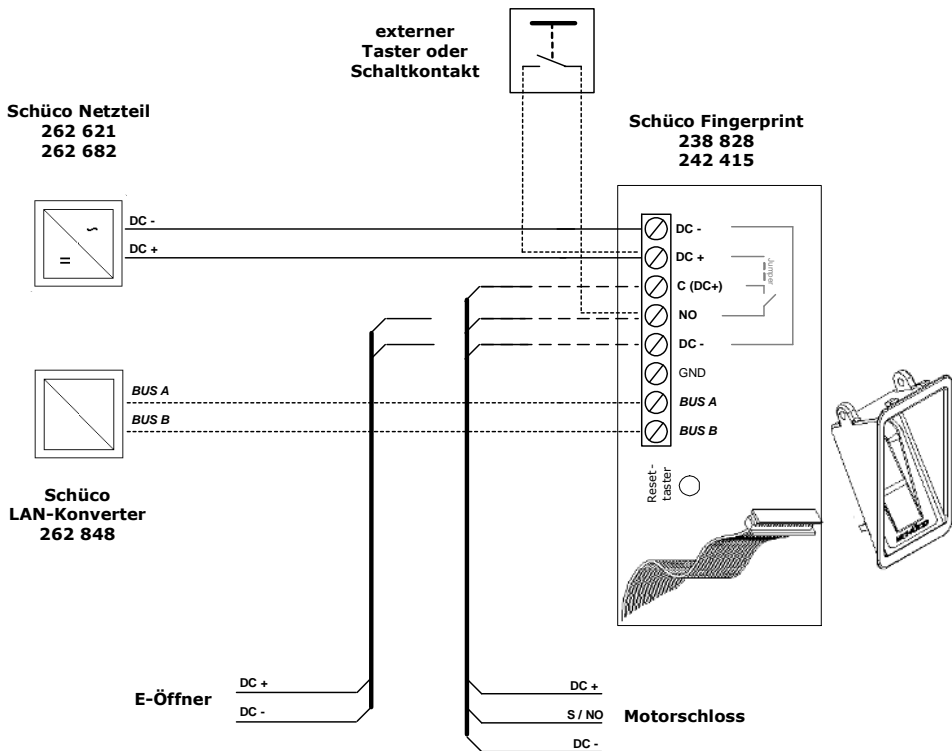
externer
Taster oder
Schaltkontakt

Schüco Netzteil
262 621
262 682

Schüco Fingerprint
238 828
242 415

DC -
DC +

~
=

DC -
DC +
C (DC+)
NO
DC -
GND
BUS A
BUS B

Jumper

BUS A
BUS B

Schüco
LAN-Konverter
262 848

Reset-
taster

E-Öffner
DC +
DC -

DC +
S / NO
DC -
Motorschloss